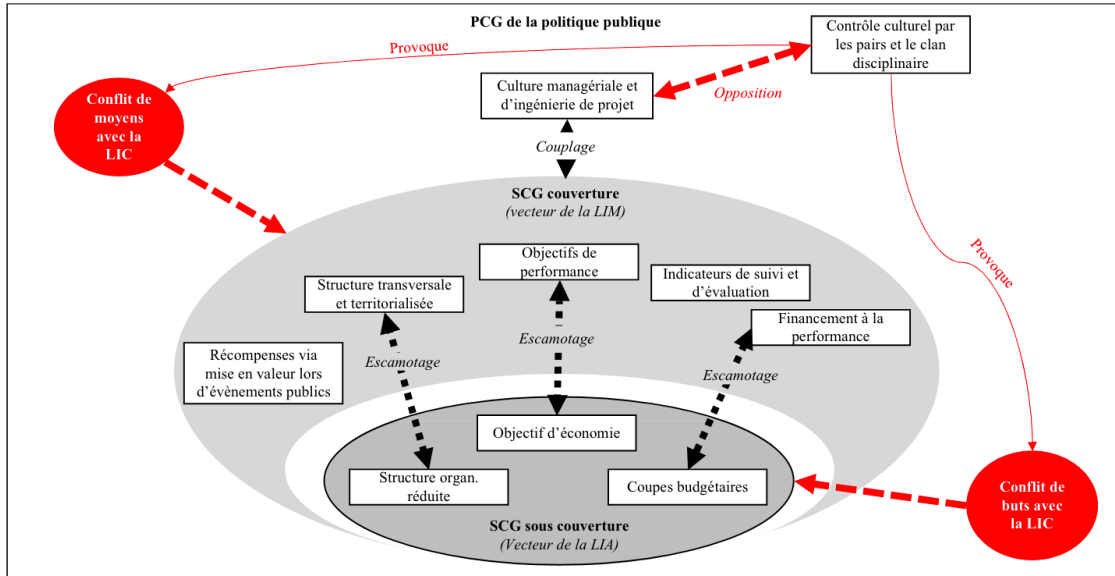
PCG de la politique publique

Provoque

Contrôle culturel par les pairs et le clan disciplinaire

Conflit de moyens avec la LIC

Culture managériale et d'ingénierie de projet

Opposition

Couplage

SCG couverture
(vecteur de la LIM)

Provoque

Objectifs de performance

Indicateurs de suivi et d'évaluation

Structure transversale et territorialisée

Financement à la performance

Escamotage

Récompenses via mise en valeur lors d'évènements publics

Escamotage

Escamotage

Objectif d'économie

Structure organ. réduite

Coupes budgétaires

Conflit de buts avec la LIC

SCG sous couverture
(Vecteur de la LIA)